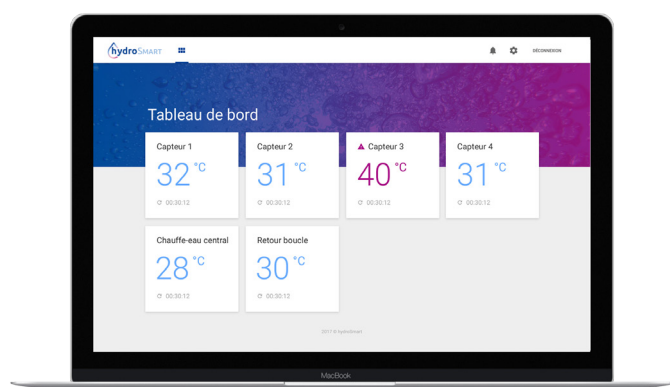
hydroSMART

DÉCONNEXION

Tableau de bord

Capteur 1
32 °C
00:30:12

Capteur 2
31 °C
00:30:12

Capteur 3
40 °C
00:30:12

Capteur 4
31 °C
00:30:12

Chauffe-eau central
28 °C
00:30:12

Retour boucle
30 °C
00:30:12

2017 © hydroSmart

MacBook